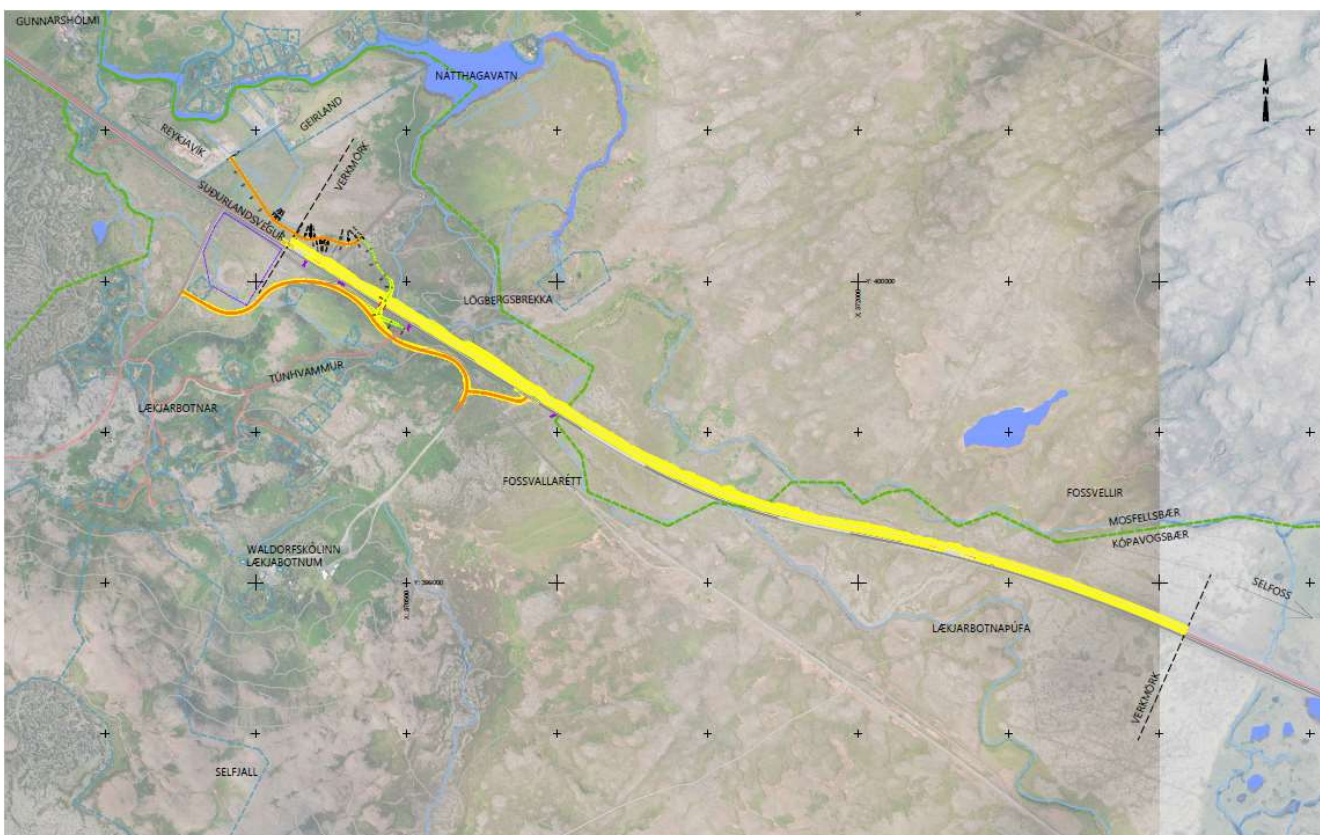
GUNNARSHÓLMI
NÁTTHAGAVATN
N
REYKJAVÍK
GEIRLAND
VERKMÖRK
SUÐURLANDSVEGUR
LÖGBERGSBREKKA
TÚNHVAMMUR
LÆKJARBOTNAR
FOSSVALLARÉTT
FOSSVELLIR
MOSFELLSBÆR
KÓPAVOGSBÆR
WALDORFSKÓLINN LÆKJABOTNUM
SELFOSS
LÆKJARBOTNAÞÚFA
VERKMÖRK
SELFJALL